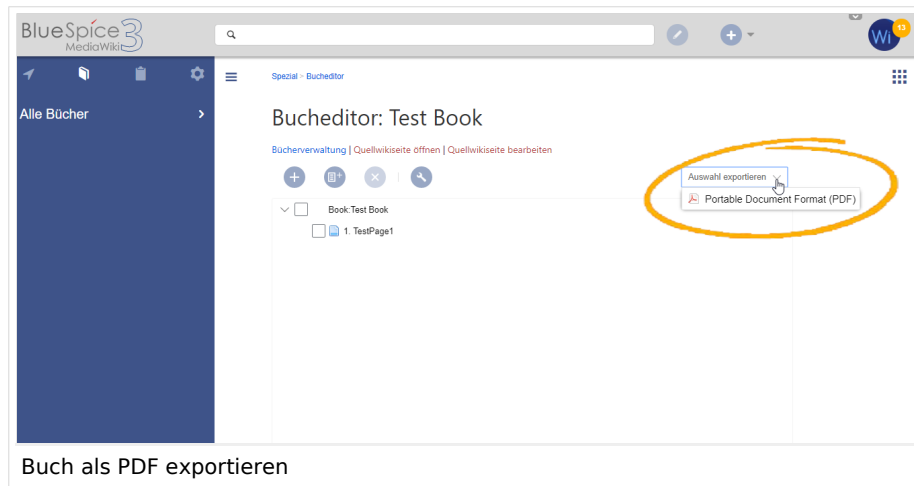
BlueSpice 3 MediaWiki

Wi 13

Alle Bücher

Spezial > Bucheditor

Bucheditor: Test Book

Bücherverwaltung | Quellwikiseite öffnen | Quellwikiseite bearbeiten

Auswahl exportieren

Portable Document Format (PDF)

Book:Test Book

1. TestPage1

Buch als PDF exportieren